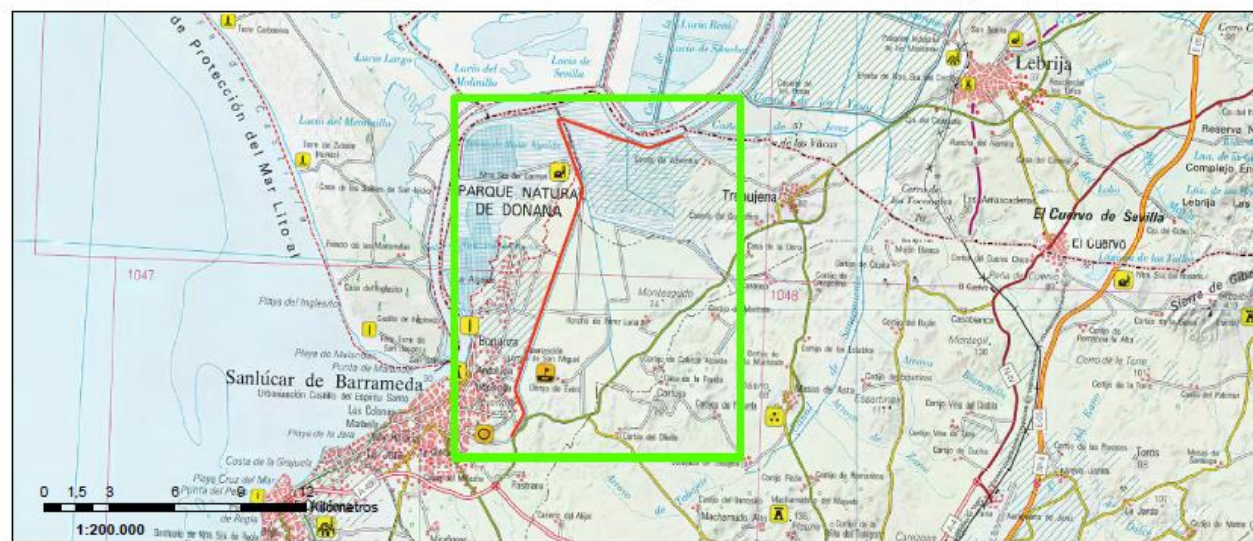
de Protección del Mar Lito al

Lucio Largo

Lucio del Molinillo

Lucio de Sevilla

Lucio Real

Lucio de Shaken

Lucio del Membrillo

Lebrija

PARQUE NATURAL DE DOÑANA

Trebujena

El Cuervo de Sevilla

El Cuervo

Reserva N

Complejo En

Lebrija

1047

1048

Playa del Inglesito

Montealto

Bonanza

Sanlúcar de Barrameda

Urbanización Casillo del Espíritu Santo

Las Colonas

Playa de la Jara

Costa de la Grajuela

Playa Cruz del Mar

Punta del Perro

Sierra de Gibal

Cerro de la Torre

Toros

0 1,5 3 6 9 12
Kilómetros

1:200.000